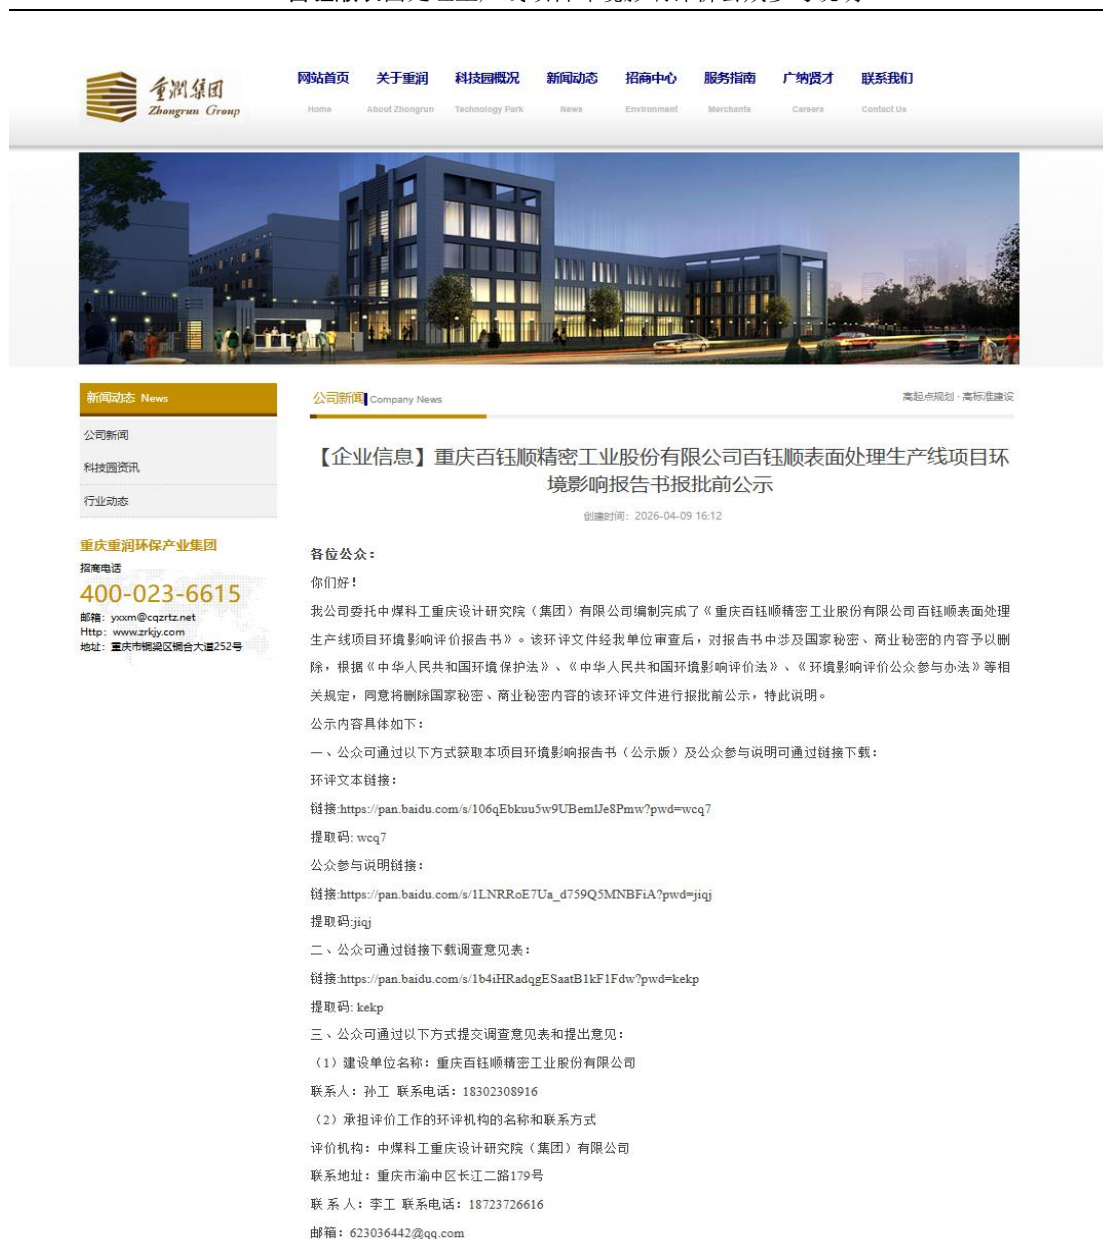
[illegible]

重润集团
Zhongrun Group

网站首页 Home
关于重润 About Zhongrun
科技园概况 Technology Park
新闻动态 News
招商中心 Environment
服务指南 Merchants
广纳贤才 Careers
联系我们 Contact Us

新闻动态 News
公司新闻
科技园资讯
行业动态

重庆重润环保产业集团
招商电话
400-023-6615
邮箱：yxxm@cqzrtz.net
Http：www.zrkjy.com
地址：重庆市铜梁区铜合大道252号

公司新闻 Company News
高起点规划 · 高标准建设

【企业信息】重庆百钰顺精密工业股份有限公司百钰顺表面处理生产线项目环境影响报告书报批前公示

创建时间：2026-04-09 16:12

各位公众：

你们好！

我公司委托中煤科工重庆设计研究院（集团）有限公司编制完成了《重庆百钰顺精密工业股份有限公司百钰顺表面处理生产线项目环境影响评价报告书》。该环评文件经我单位审查后，对报告书中涉及国家秘密、商业秘密的内容予以删除，根据《中华人民共和国环境保护法》、《中华人民共和国环境影响评价法》、《环境影响评价公众参与办法》等相关规定，同意将删除国家秘密、商业秘密内容的该环评文件进行报批前公示，特此说明。

公示内容具体如下：

一、公众可通过以下方式获取本项目环境影响报告书（公示版）及公众参与说明可通过链接下载：

环评文本链接：

链接:https://pan.baidu.com/s/106qEbkuu5w9UBemlJe8Pmw?pwd=wcq7

提取码: wcq7

公众参与说明链接：

链接:https://pan.baidu.com/s/1LNRRoE7Ua_d759Q5MNBFiA?pwd=jiqj

提取码:jiqj

二、公众可通过链接下载调查意见表：

链接:https://pan.baidu.com/s/1b4iHRadqgESaatB1kF1Fdw?pwd=kekp

提取码: kekp

三、公众可通过以下方式提交调查意见表和提出意见：

（1）建设单位名称：重庆百钰顺精密工业股份有限公司

联系人：孙工 联系电话：18302308916

（2）承担评价工作的环评机构的名称和联系方式

评价机构：中煤科工重庆设计研究院（集团）有限公司

联系地址：重庆市渝中区长江二路179号

联 系 人：李工 联系电话：18723726616

邮箱：623036442@qq.com